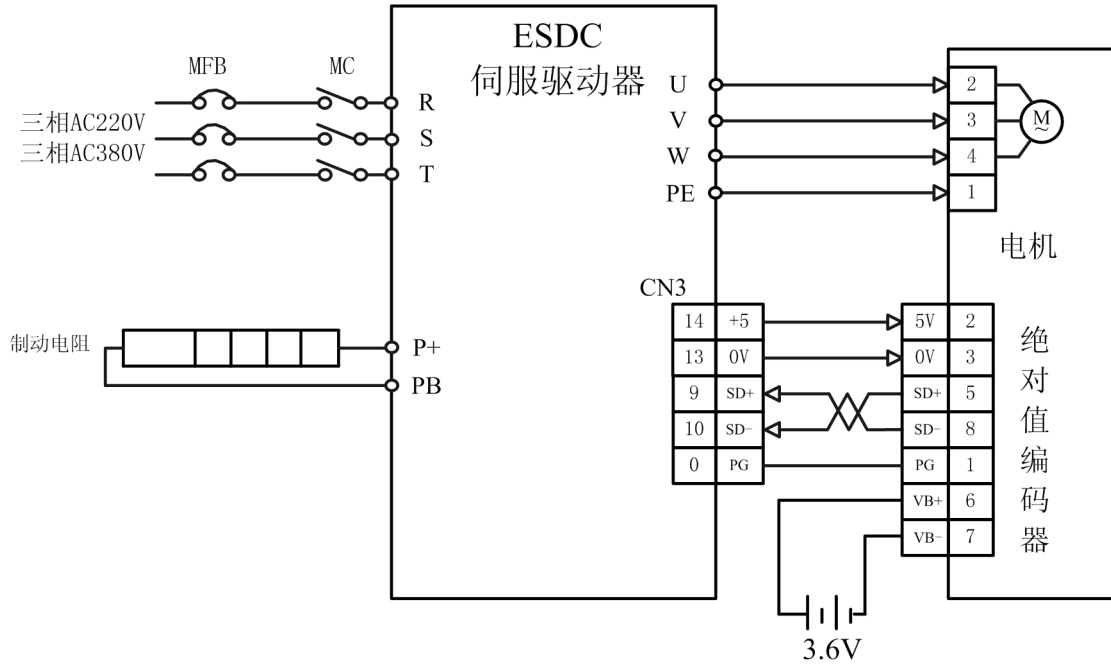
ESDC
伺服驱动器

MFB
MC
三相AC220V
三相AC380V
R
S
T

U
V
W
PE

2
3
4
1
M
~
电机

CN3

| 14 | +5 |
|---|---|
| 13 | 0V |
| 9 | SD+ |
| 10 | SD- |
| 0 | PG |

| 5V | 2 |
|---|---|
| 0V | 3 |
| SD+ | 5 |
| SD- | 8 |
| PG | 1 |
| VB+ | 6 |
| VB- | 7 |

绝
对
值
编
码
器

制动电阻
P+
PB

3.6V